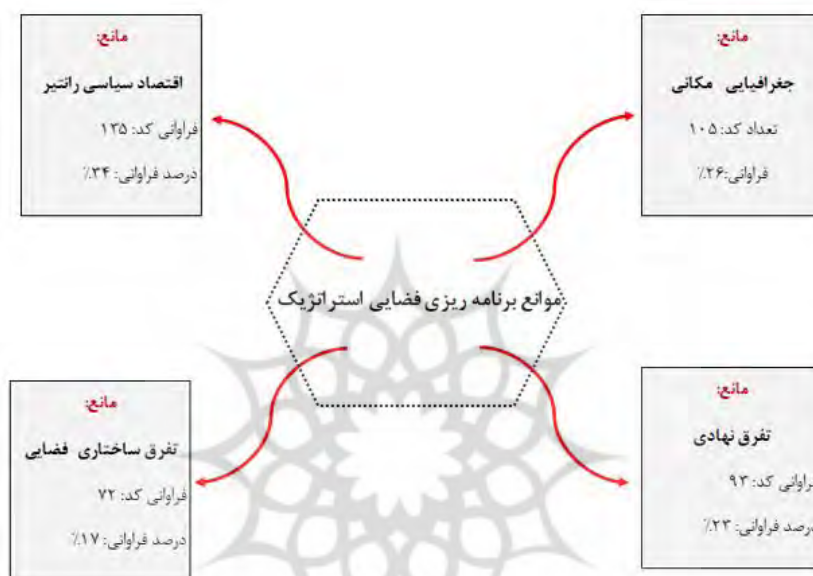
مانع:
جغرافیایی مکانی
تعداد کد: ۱۰۵
فراوانی:۲۶٪

مانع:
اقتصاد سیاسی رانتیر
فراوانی کد: ۱۳۵
درصد فراوانی: ۳۴٪

موانع برنامه ریزی فضایی استراتژیک

مانع:
تفرق نهادی
فراوانی کد: ۹۳
درصد فراوانی: ۲۳٪

مانع:
تفرق ساختاری فضایی
فراوانی کد: ۷۲
درصد فراوانی: ۱۷٪